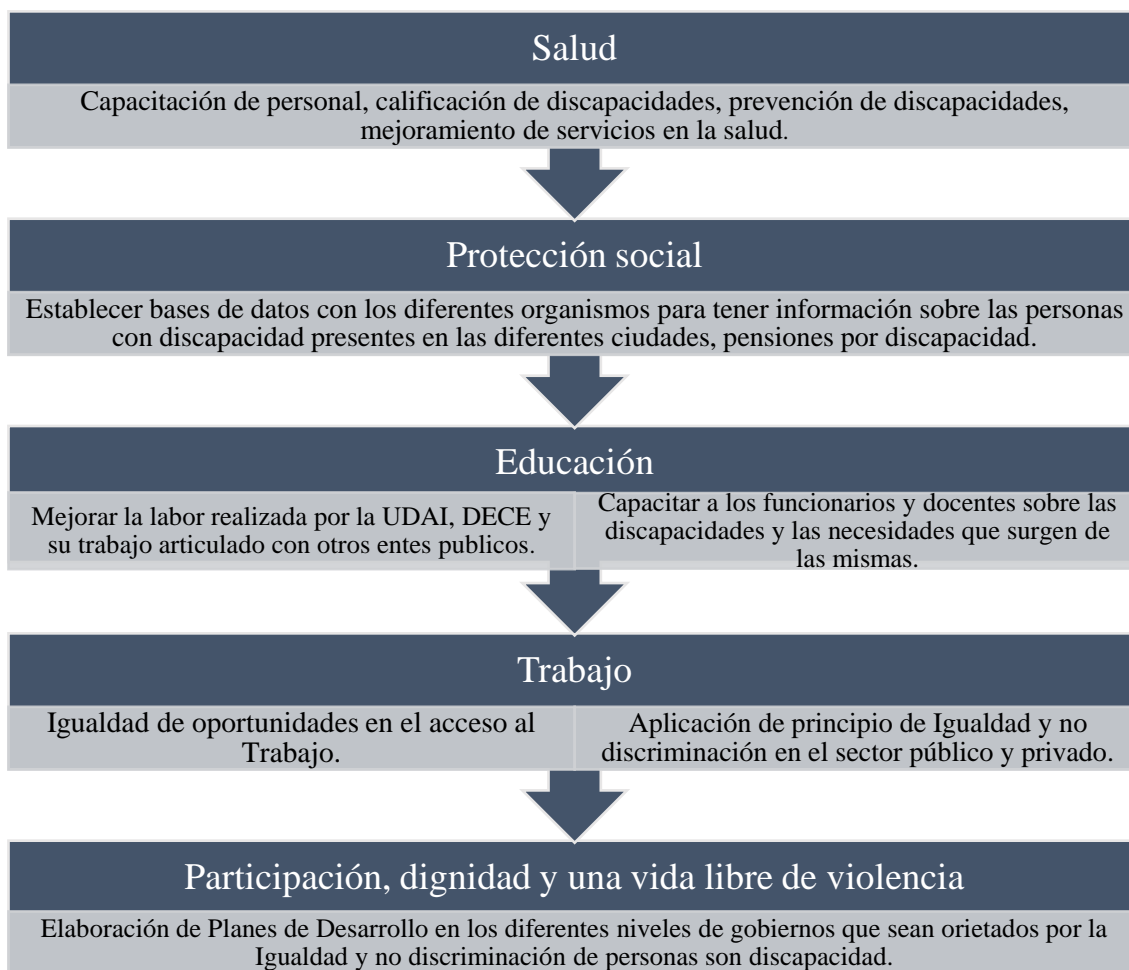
Salud

Capacitación de personal, calificación de discapacidades, prevención de discapacidades, mejoramiento de servicios en la salud.

Protección social

Establecer bases de datos con los diferentes organismos para tener información sobre las personas con discapacidad presentes en las diferentes ciudades, pensiones por discapacidad.

Educación

Mejorar la labor realizada por la UDAI, DECE y su trabajo articulado con otros entes publicos.

Capacitar a los funcionarios y docentes sobre las discapacidades y las necesidades que surgen de las mismas.

Trabajo

Igualdad de oportunidades en el acceso al Trabajo.

Aplicación de principio de Igualdad y no discriminación en el sector público y privado.

Participación, dignidad y una vida libre de violencia

Elaboración de Planes de Desarrollo en los diferentes niveles de gobiernos que sean orietados por la Igualdad y no discriminación de personas son discapacidad.